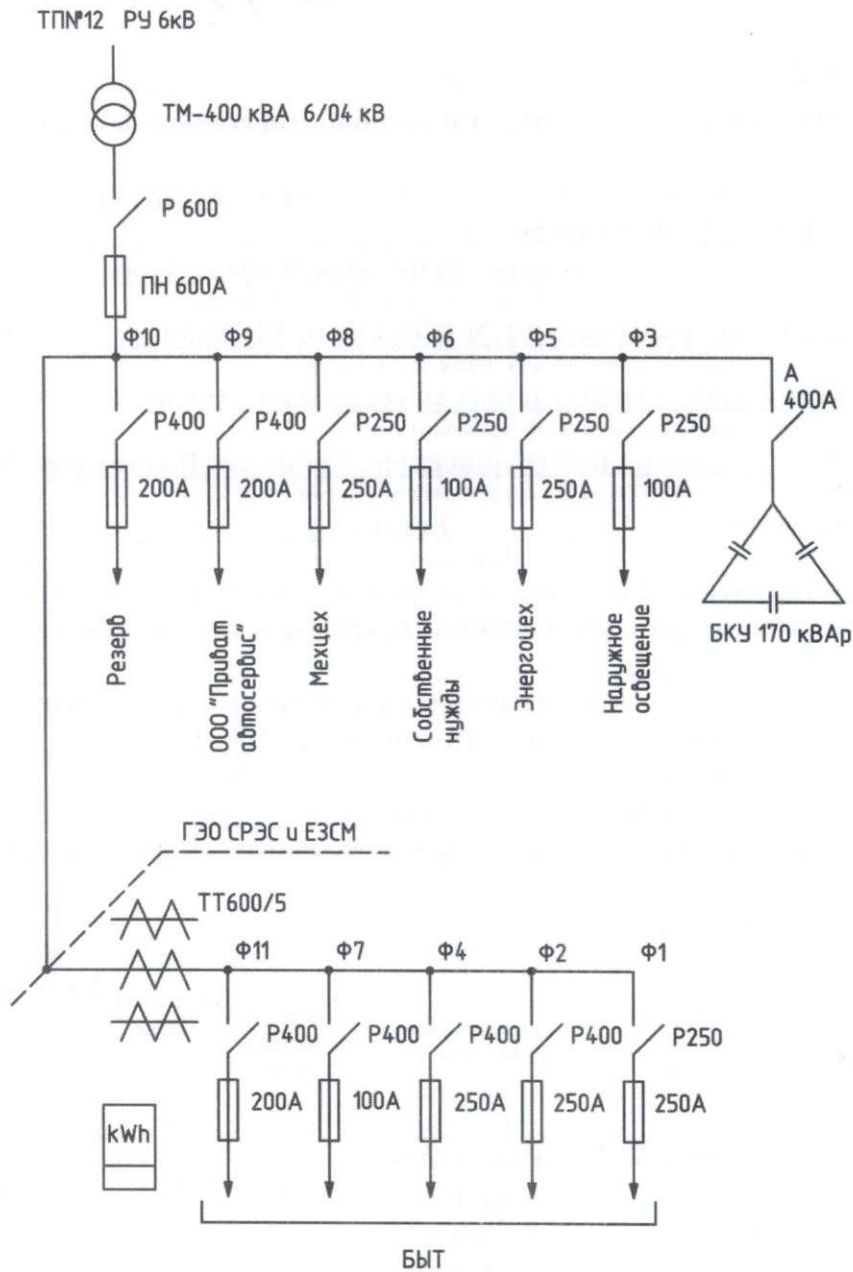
ТП№12 РУ 6кВ

ТМ-400 кВА 6/04 кВ

Р 600

ПН 600А

Ф10 Ф9 Ф8 Ф6 Ф5 Ф3

А
400А

Р400 Р400 Р250 Р250 Р250 Р250

200А 200А 250А 100А 250А 100А

Резерв

ООО "Приват автосервис"

Мехцех

Собственные нужды

Энергоцех

Наружное освещение

БКУ 170 кВАр

ГЭО СРЭС и ЕЗСМ

ТТ600/5

Ф11 Ф7 Ф4 Ф2 Ф1

Р400 Р400 Р400 Р400 Р250

200А 100А 250А 250А 250А

kWh

БЫТ